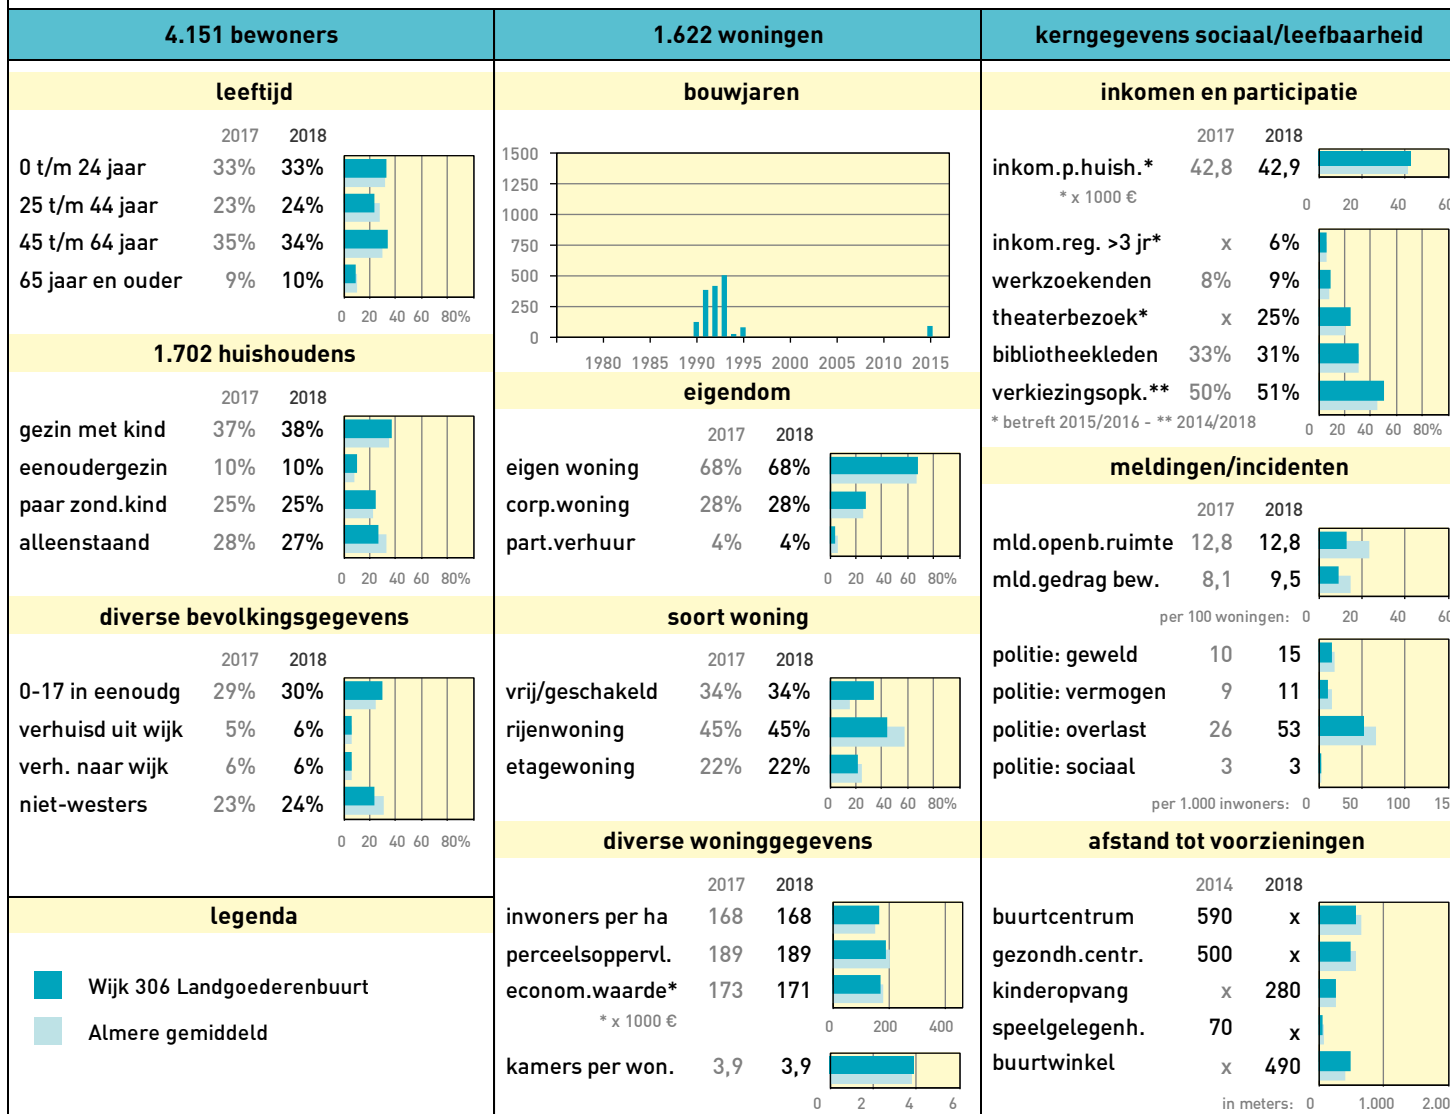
| 4.151 bewoners | 1.622 woningen | kerngegevens sociaal/leefbaarheid |
|---|---|---|

leeftijd

| | 2017 | 2018 |
|---|---|---|
| 0 t/m 24 jaar | 33% | 33% |
| 25 t/m 44 jaar | 23% | 24% |
| 45 t/m 64 jaar | 35% | 34% |
| 65 jaar en ouder | 9% | 10% |

0 20 40 60 80%

1.702 huishoudens

| | 2017 | 2018 |
|---|---|---|
| gezin met kind | 37% | 38% |
| eenoudergezin | 10% | 10% |
| paar zond.kind | 25% | 25% |
| alleenstaand | 28% | 27% |

0 20 40 60 80%

diverse bevolkingsgegevens

| | 2017 | 2018 |
|---|---|---|
| 0-17 in eenoudg | 29% | 30% |
| verhuisd uit wijk | 5% | 6% |
| verh. naar wijk | 6% | 6% |
| niet-westers | 23% | 24% |

0 20 40 60 80%

legenda

Wijk 306 Landgoederenbuurt

Almere gemiddeld

bouwjaren

1500 1250 1000 750 500 250 0

1980 1985 1990 1995 2000 2005 2010 2015

eigendom

| | 2017 | 2018 |
|---|---|---|
| eigen woning | 68% | 68% |
| corp.woning | 28% | 28% |
| part.verhuur | 4% | 4% |

0 20 40 60 80%

soort woning

| | 2017 | 2018 |
|---|---|---|
| vrij/geschakeld | 34% | 34% |
| rijenwoning | 45% | 45% |
| etagewoning | 22% | 22% |

0 20 40 60 80%

diverse woninggegevens

| | 2017 | 2018 |
|---|---|---|
| inwoners per ha | 168 | 168 |
| perceelsoppervl. | 189 | 189 |
| econom.waarde* | 173 | 171 |

* x 1000 €

0 200 400

| kamers per won. | 3,9 | 3,9 |
|---|---|---|

0 2 4 6

inkomen en participatie

| | 2017 | 2018 |
|---|---|---|
| inkom.p.huish.* | 42,8 | 42,9 |

* x 1000 €

0 20 40 60

| inkom.reg. >3 jr* | x | 6% |
|---|---|---|
| werkzoekenden | 8% | 9% |
| theaterbezoek* | x | 25% |
| bibliotheekleden | 33% | 31% |
| verkiezingsopk.** | 50% | 51% |

* betreft 2015/2016 - ** 2014/2018

0 20 40 60 80%

meldingen/incidenten

| | 2017 | 2018 |
|---|---|---|
| mld.openb.ruimte | 12,8 | 12,8 |
| mld.gedrag bew. | 8,1 | 9,5 |

per 100 woningen: 0 20 40 60

| politie: geweld | 10 | 15 |
|---|---|---|
| politie: vermogen | 9 | 11 |
| politie: overlast | 26 | 53 |
| politie: sociaal | 3 | 3 |

per 1.000 inwoners: 0 50 100 15

afstand tot voorzieningen

| | 2014 | 2018 |
|---|---|---|
| buurtcentrum | 590 | x |
| gezondh.centr. | 500 | x |
| kinderopvang | x | 280 |
| speelgelegenh. | 70 | x |
| buurtwinkel | x | 490 |

in meters: 0 1.000 2.00